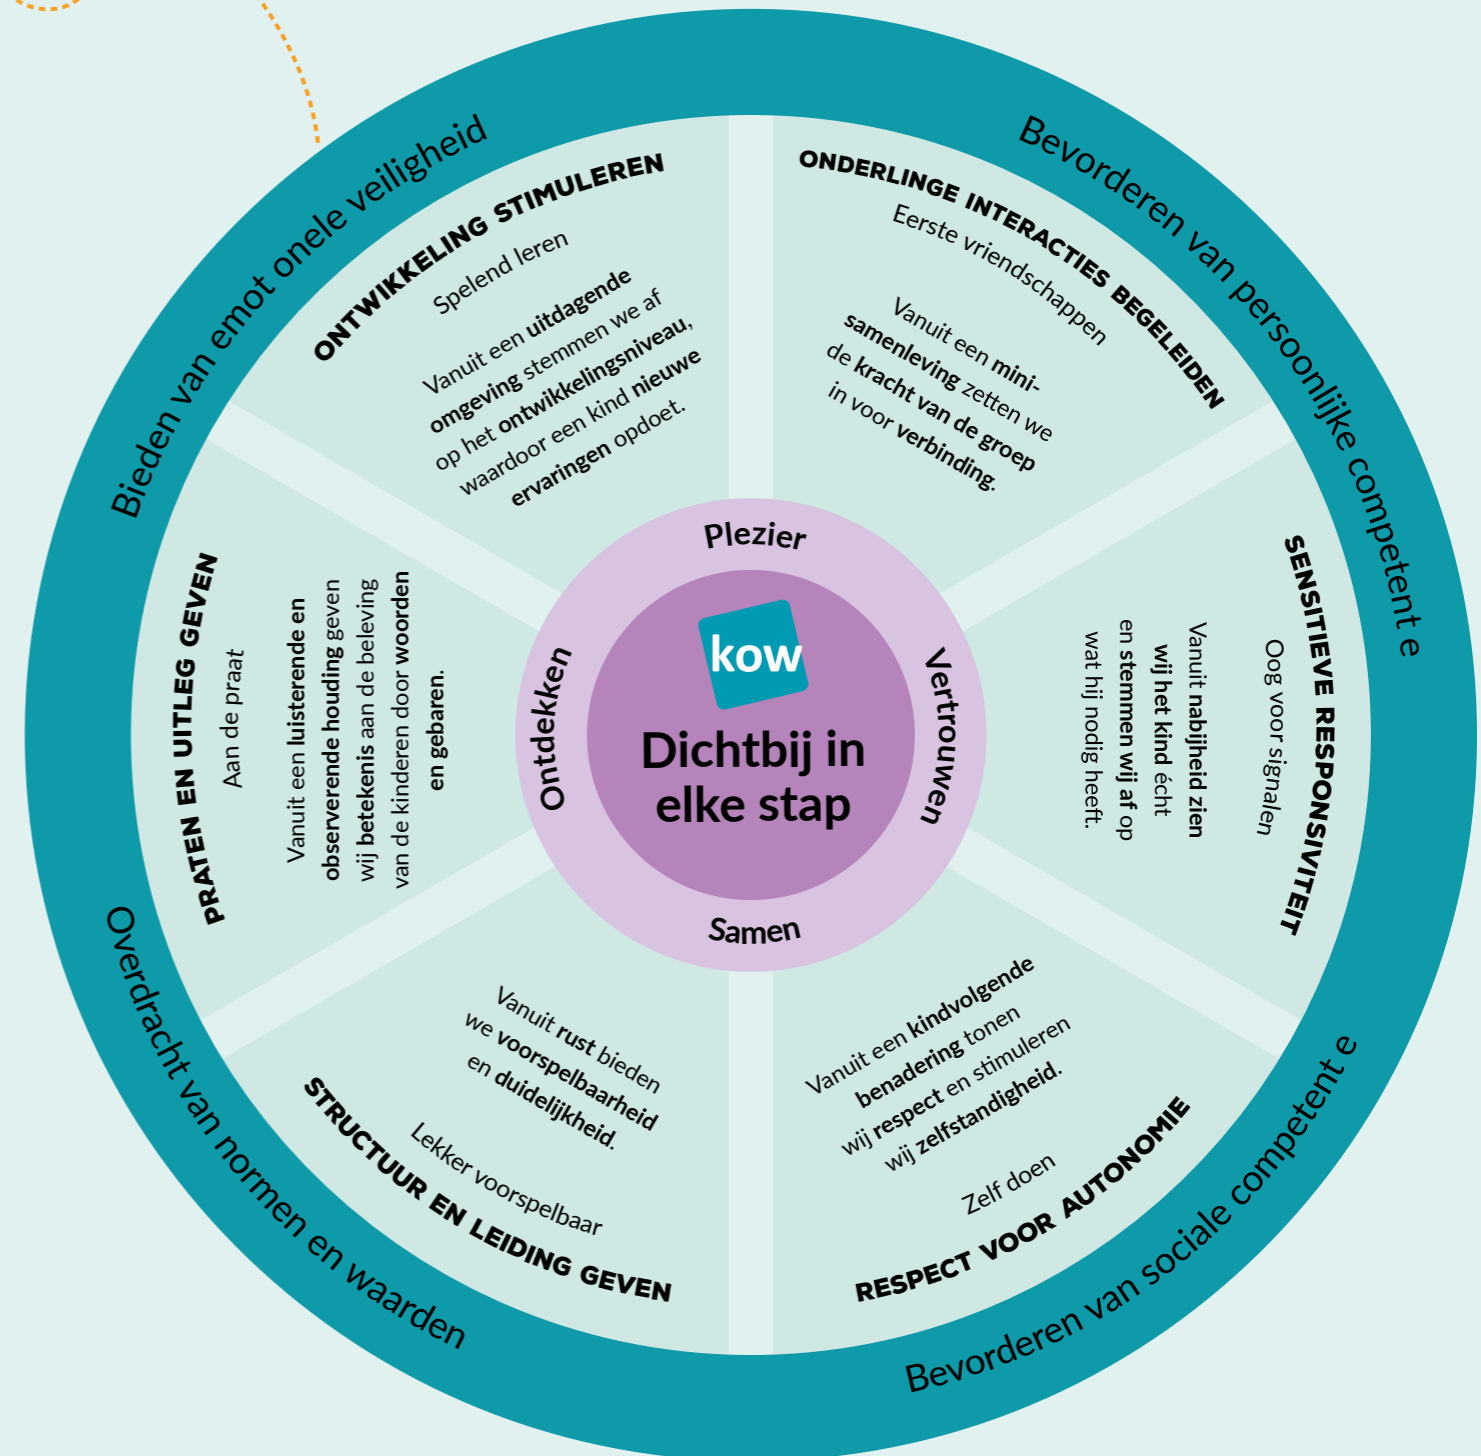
Bieden van emot onele veiligheid

Bevorderen van persoonlijke competent e

Bevorderen van sociale competent e

Overdracht van normen en waarden

ONTWIKKELING STIMULEREN
Spelend leren
Vanuit een uitdagende omgeving stemmen we af op het ontwikkelingsniveau, waardoor een kind nieuwe ervaringen opdoet.

ONDERLINGE INTERACTIES BEGELEIDEN
Eerste vriendschappen
Vanuit een mini-samenleving zetten we de kracht van de groep in voor verbinding.

SENSITIEVE RESPONSIVITEIT
Oog voor signalen
Vanuit nabijheid zien wij het kind écht en stemmen wij af op wat hij nodig heeft.

RESPECT VOOR AUTONOMIE
Zelf doen
Vanuit een kindvolgende benadering tonen wij respect en stimuleren wij zelfstandigheid.

STRUCTUUR EN LEIDING GEVEN
Lekker voorspelbaar
Vanuit rust bieden we voorspelbaarheid en duidelijkheid.

PRATEN EN UITLEG GEVEN
Aan de praat
Vanuit een luisterende en observerende houding geven wij betekenis aan de beleving van de kinderen door woorden en gebaren.

Plezier
Vertrouwen
Samen
Ontdekken

kow
Dichtbij in elke stap